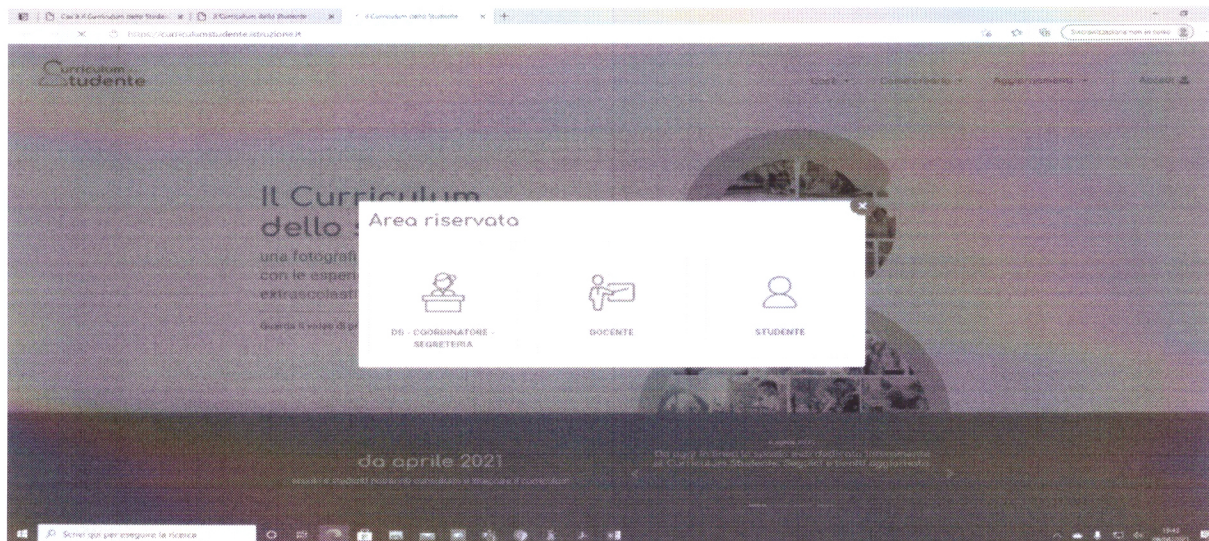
Cos'è il Curriculum dello Stude... | Il Curriculum dello Studente | Il Curriculum dello Studente

https://curriculumstudente.istruzione.it

Curriculum Studente

Cos'è | Consultazione | Aggiornamenti | Accedi

Il Curriculum dello S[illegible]

una fotograf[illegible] con le esperi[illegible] extrascolast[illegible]

Guarda il video di p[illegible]

Area riservata

DS - COORDINATORE - SEGRETERIA

DOCENTE

STUDENTE

da aprile 2021

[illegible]

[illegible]

Scrivi qui per eseguire la ricerca